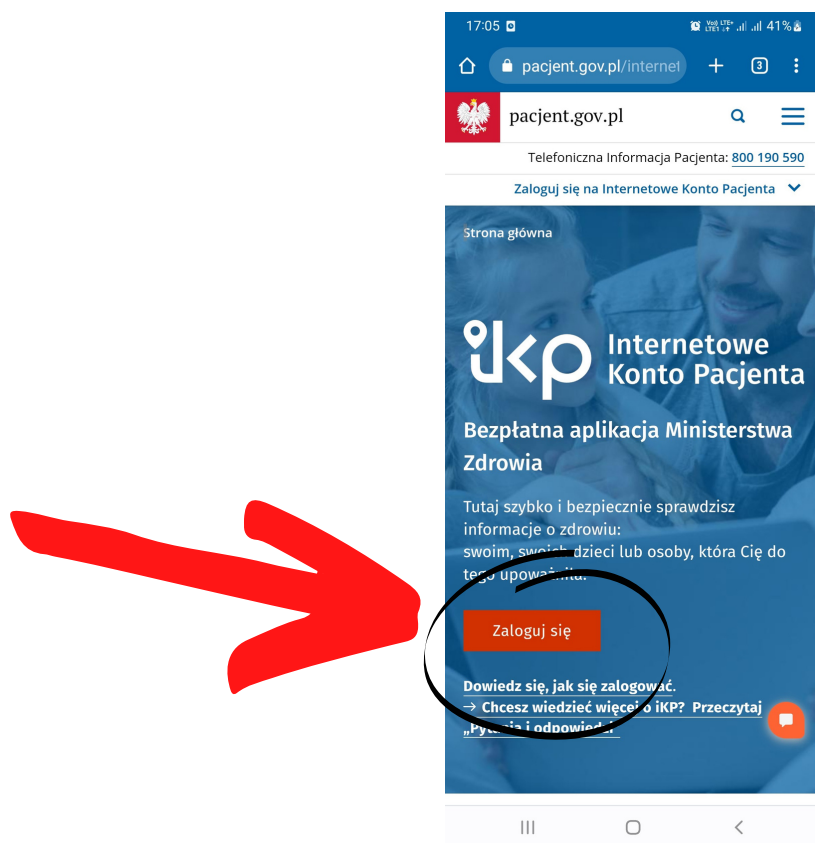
17:05

41%

pacjent.gov.pl/internet

3

pacjent.gov.pl

Telefoniczna Informacja Pacjenta: 800 190 590

Zaloguj się na Internetowe Konto Pacjenta

Strona główna

iKP Internetowe Konto Pacjenta

Bezpłatna aplikacja Ministerstwa Zdrowia

Tutaj szybko i bezpiecznie sprawdzisz informacje o zdrowiu: swoim, swoi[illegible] dzieci lub osoby, która Cię do tego upowa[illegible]iła.

Zaloguj się

Dowiedz się, jak się zalogować.

→ Chcesz wiedzieć więce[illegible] iKP? Przeczytaj „Pyt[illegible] i odpowied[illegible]"